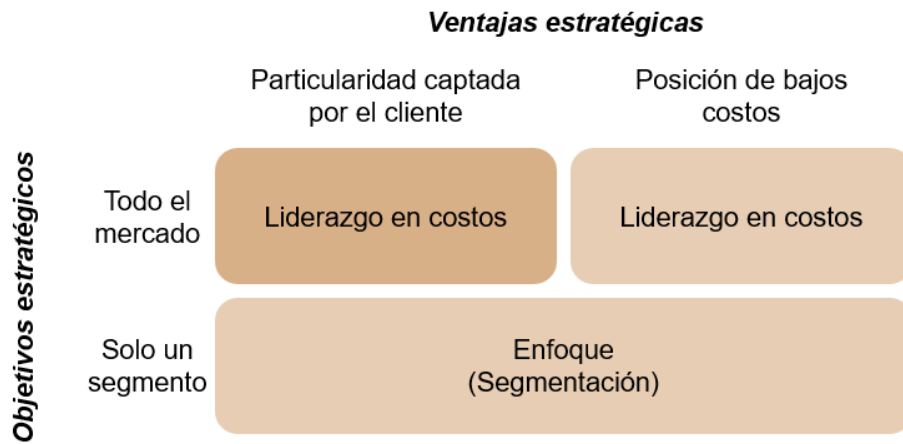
Ventajas estratégicas

Particularidad captada por el cliente

Posición de bajos costos

Objetivos estratégicos

Todo el mercado

Liderazgo en costos

Liderazgo en costos

Solo un segmento

Enfoque
(Segmentación)